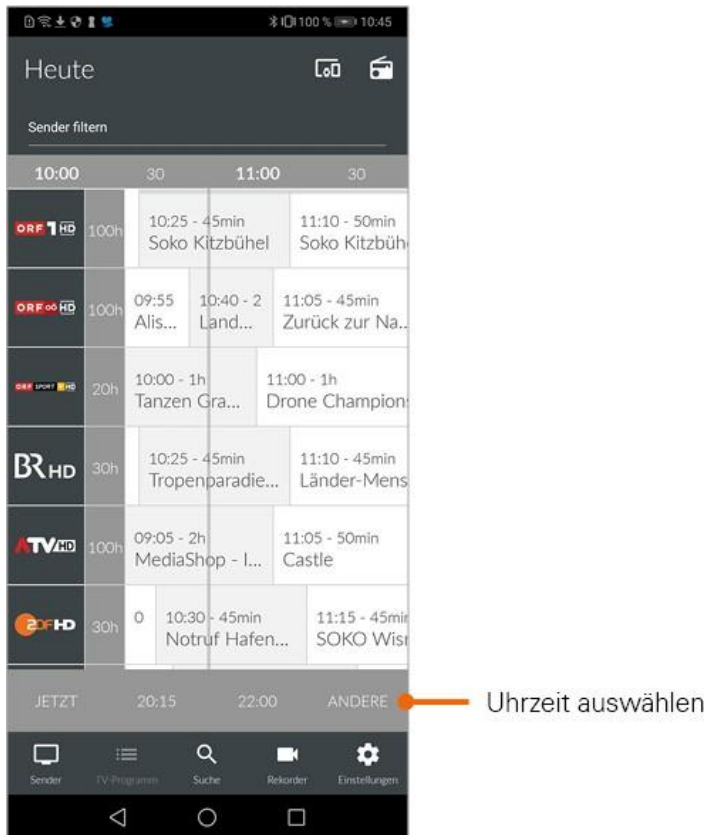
100 % 10:45

Heute

Sender filtern

10:00 30 11:00 30

ORF 1 HD 100h 10:25 - 45min Soko Kitzbühel 11:10 - 50min Soko Kitzbüh

ORF OÖ HD 100h 09:55 Alis... 10:40 - 2 Land... 11:05 - 45min Zurück zur Na...

ORF SPORT + HD 20h 10:00 - 1h Tanzen Gra... 11:00 - 1h Drone Champion

BR HD 30h 10:25 - 45min Tropenparadie... 11:10 - 45min Länder-Mens

ATV HD 100h 09:05 - 2h MediaShop - I... 11:05 - 50min Castle

ZDF HD 30h 0 10:30 - 45min Notruf Hafen... 11:15 - 45mi SOKO Wisr

JETZT 20:15 22:00 ANDERE

Uhrzeit auswählen

Sender TV-Programm Suche Rekorder Einstellungen